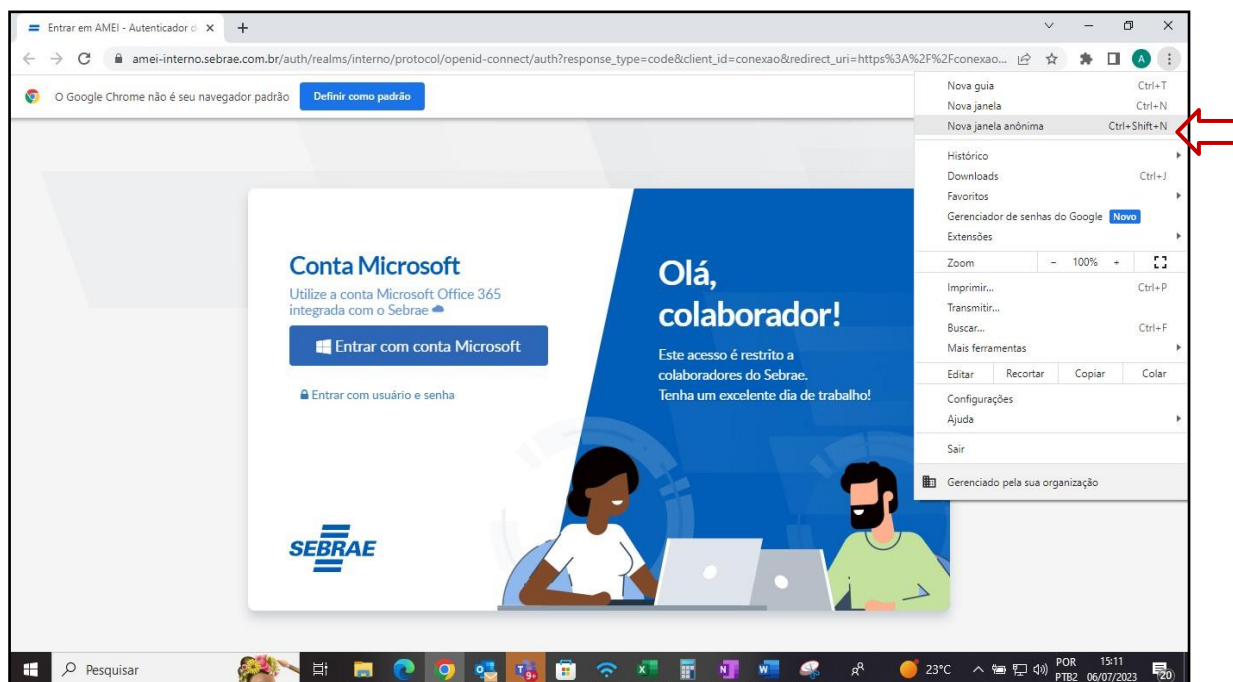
Entrar em AMEI - Autenticador d ×

amei-interno.sebrae.com.br/auth/realms/interno/protocol/openid-connect/auth?response_type=code&client_id=conexao&redirect_uri=https%3A%2F%2Fconexao...

A

O Google Chrome não é seu navegador padrão

Definir como padrão

Nova guia Ctrl+T
Nova janela Ctrl+N
Nova janela anônima Ctrl+Shift+N
Histórico
Downloads Ctrl+J
Favoritos
Gerenciador de senhas do Google Novo
Extensões
Zoom - 100% +
Imprimir... Ctrl+P
Transmitir...
Buscar... Ctrl+F
Mais ferramentas
Editar Recortar Copiar Colar
Configurações
Ajuda
Sair
Gerenciado pela sua organização

Conta Microsoft

Utilize a conta Microsoft Office 365 integrada com o Sebrae

Entrar com conta Microsoft

Entrar com usuário e senha

SEBRAE

Olá, colaborador!

Este acesso é restrito a colaboradores do Sebrae. Tenha um excelente dia de trabalho!

Pesquisar

23°C

POR PTB2

15:11 06/07/2023

20